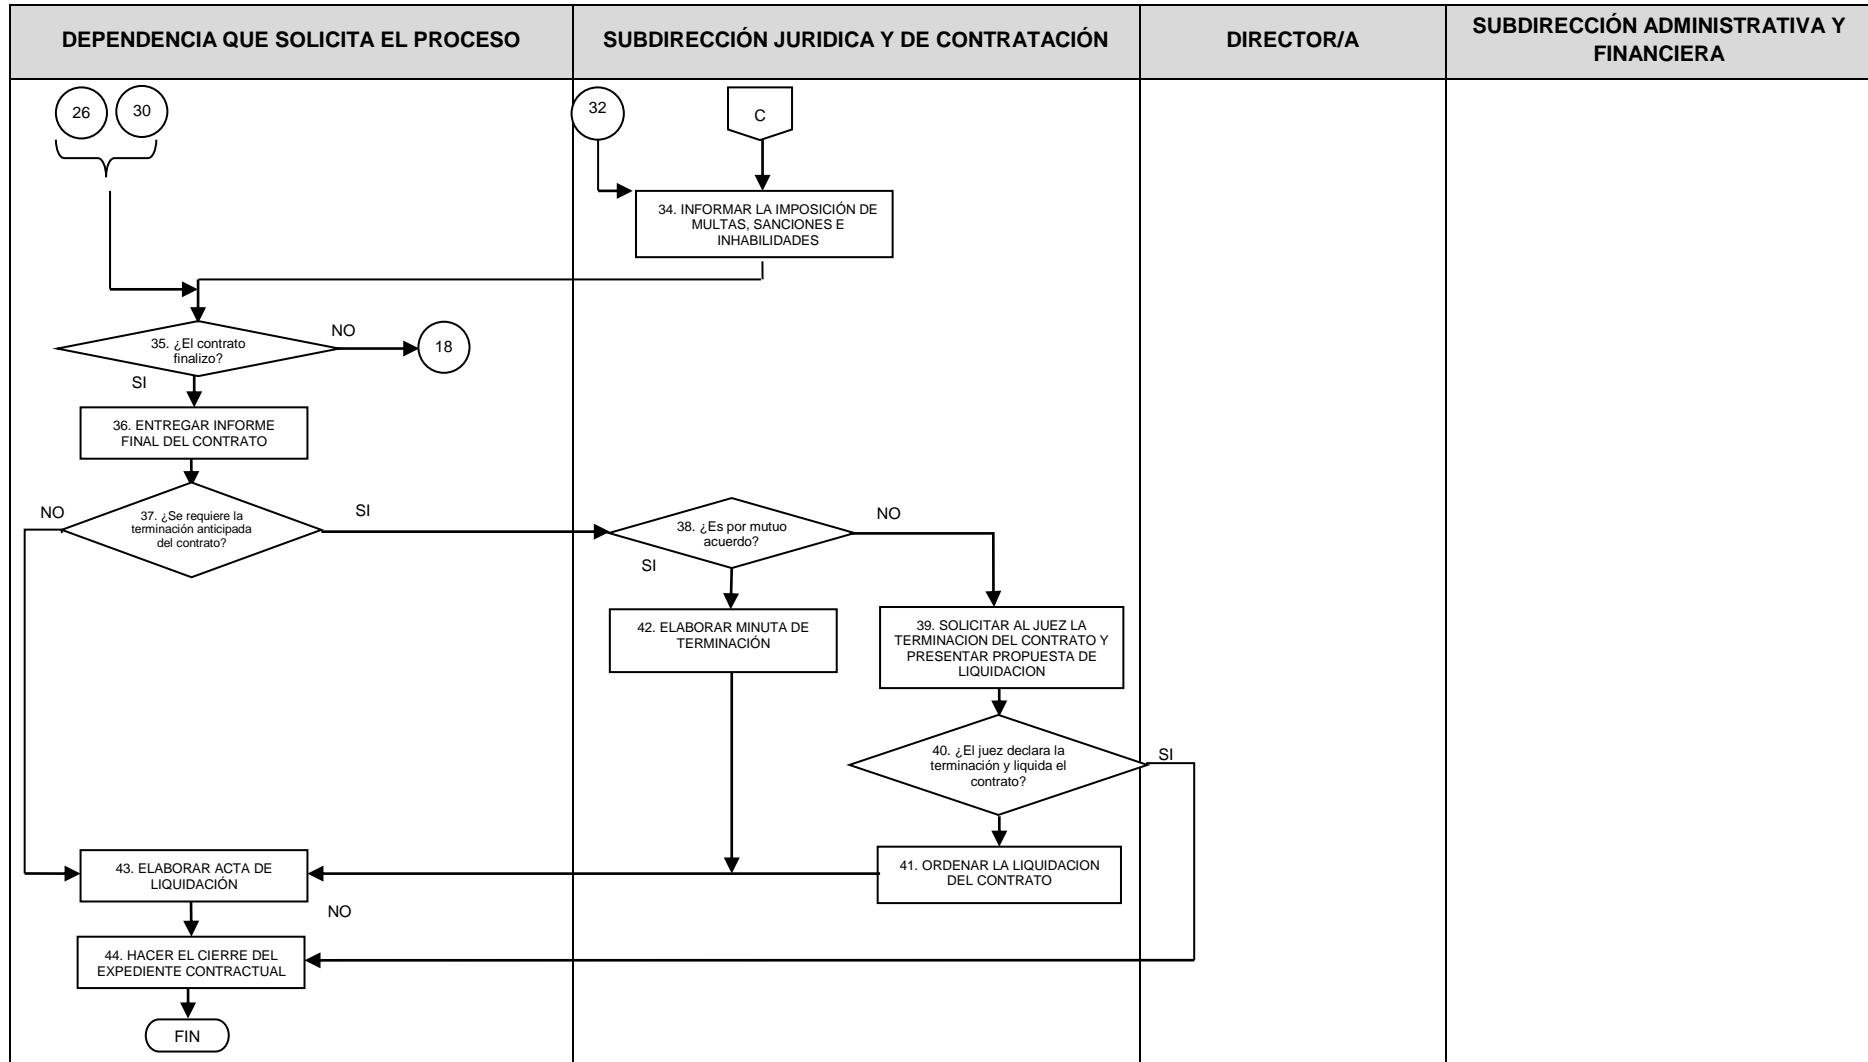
| DEPENDENCIA QUE SOLICITA EL PROCESO | SUBDIRECCIÓN JURIDICA Y DE CONTRATACIÓN | DIRECTOR/A | SUBDIRECCIÓN ADMINISTRATIVA Y FINANCIERA |
|---|---|---|---|

26

30

32

C

34. INFORMAR LA IMPOSICIÓN DE MULTAS, SANCIONES E INHABILIDADES

35. ¿El contrato finalizo?

NO

18

SI

36. ENTREGAR INFORME FINAL DEL CONTRATO

NO

37. ¿Se requiere la terminación anticipada del contrato?

SI

38. ¿Es por mutuo acuerdo?

NO

SI

42. ELABORAR MINUTA DE TERMINACIÓN

39. SOLICITAR AL JUEZ LA TERMINACION DEL CONTRATO Y PRESENTAR PROPUESTA DE LIQUIDACION

40. ¿El juez declara la terminación y liquida el contrato?

SI

43. ELABORAR ACTA DE LIQUIDACIÓN

41. ORDENAR LA LIQUIDACION DEL CONTRATO

NO

44. HACER EL CIERRE DEL EXPEDIENTE CONTRACTUAL

FIN